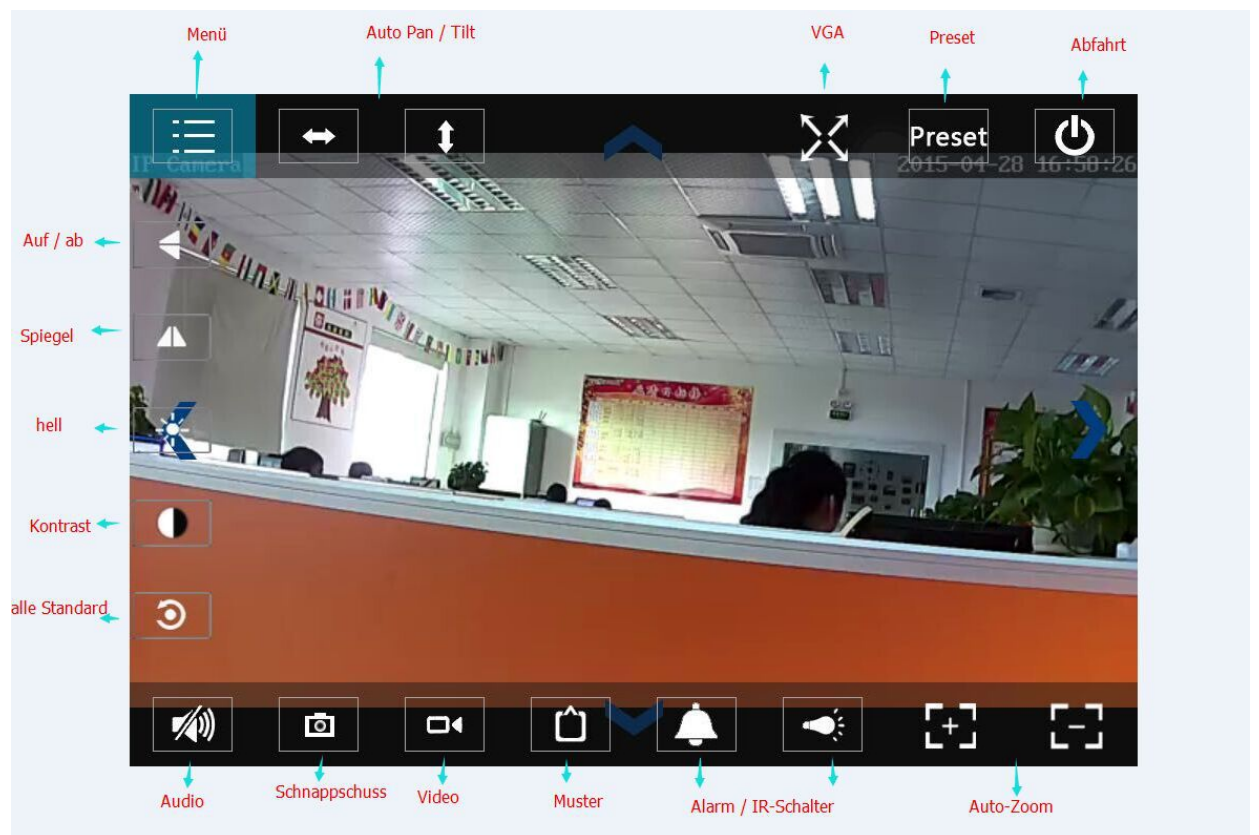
Menü

Auto Pan / Tilt

VGA

Preset

Abfahrt

Preset

IP Camera

2015-04-28 16:58:26

Auf / ab

Spiegel

hell

Kontrast

alle Standard

Audio

Schnappschuss

Video

Muster

Alarm / IR-Schalter

Auto-Zoom